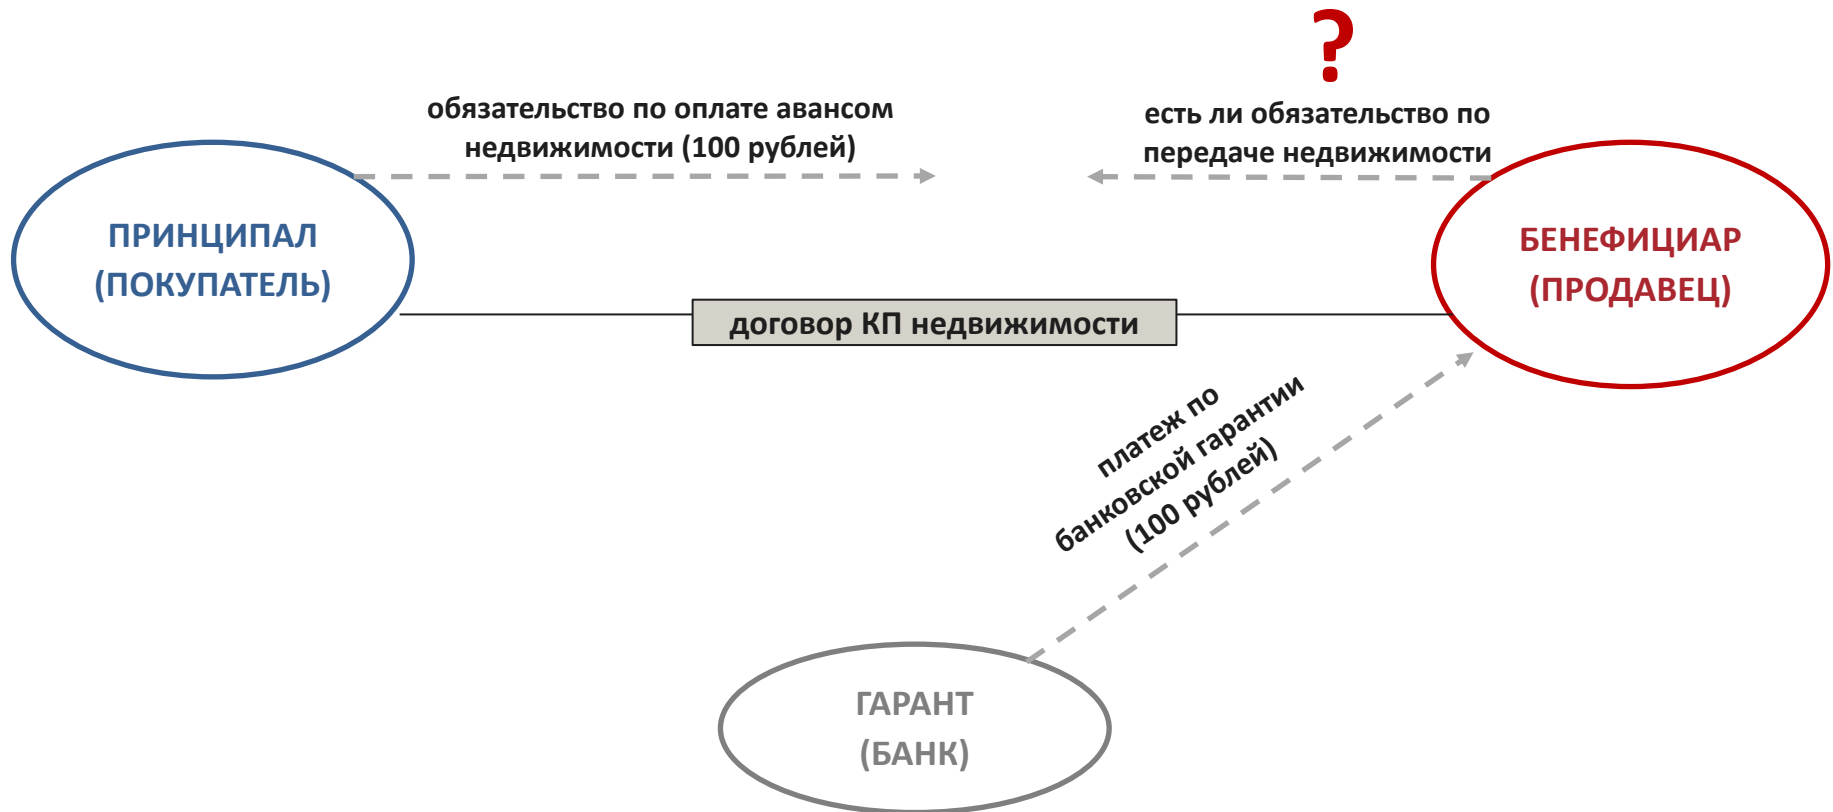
?

обязательство по оплате авансом недвижимости (100 рублей)

есть ли обязательство по передаче недвижимости

ПРИНЦИПАЛ (ПОКУПАТЕЛЬ)

договор КП недвижимости

БЕНЕФИЦИАР (ПРОДАВЕЦ)

платеж по банковской гарантии (100 рублей)

ГАРАНТ (БАНК)